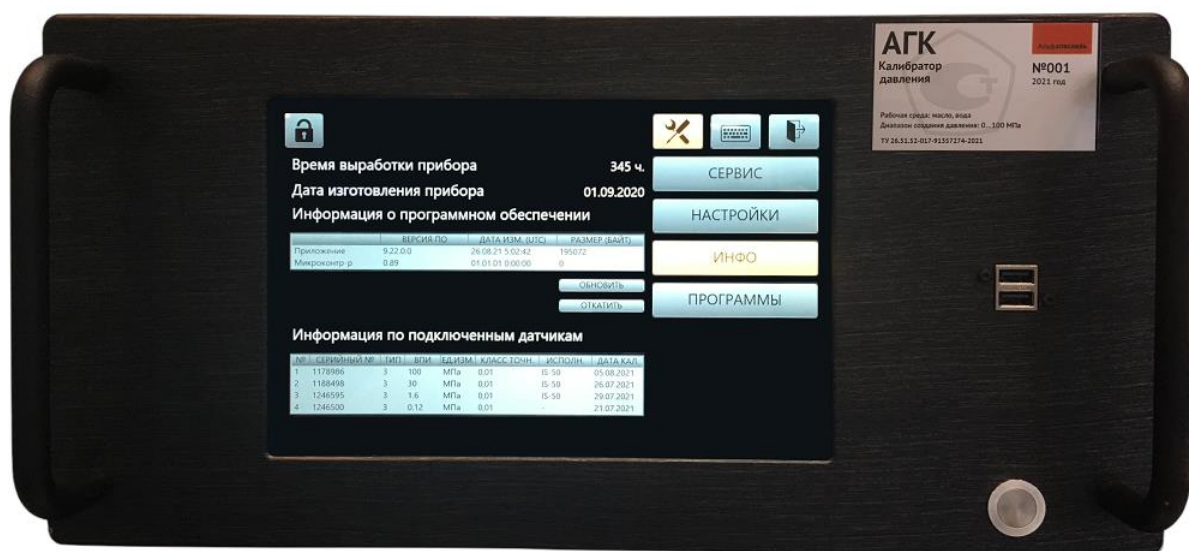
АГК
Калибратор давления
Альфапаскаль
№001
2021 год
Рабочая среда: масло, вода
Диапазон создания давления: 0...100 МПа
ТУ 26.51.52-017-91557274-2021

Время выработки прибора 345 ч.
Дата изготовления прибора 01.09.2020
Информация о программном обеспечении

| | ВЕРСИЯ ПО | ДАТА ИЗМ. (UTC) | РАЗМЕР (БАЙТ) |
|---|---|---|---|
| Приложение | 9.22.0.0 | 26.08.21 5:02:42 | 195072 |
| Микроконтр-р | 0.89 | 01.01.01 0:00:00 | 0 |

ОБНОВИТЬ
ОТКАТИТЬ

СЕРВИС
НАСТРОЙКИ
ИНФО
ПРОГРАММЫ

Информация по подключенным датчикам

| № | СЕРИЙНЫЙ № | ТИП | ВПИ | ЕД.ИЗМ | КЛАСС ТОЧН | ИСПОЛН | ДАТА КАЛ |
|---|---|---|---|---|---|---|---|
| 1 | 1178986 | 3 | 100 | МПа | 0.01 | IS-50 | 05.08.2021 |
| 2 | 1188498 | 3 | 30 | МПа | 0.01 | IS-50 | 26.07.2021 |
| 3 | 1246595 | 3 | 1.6 | МПа | 0.01 | IS-50 | 29.07.2021 |
| 4 | 1246500 | 3 | 0.12 | МПа | 0.01 | - | 21.07.2021 |